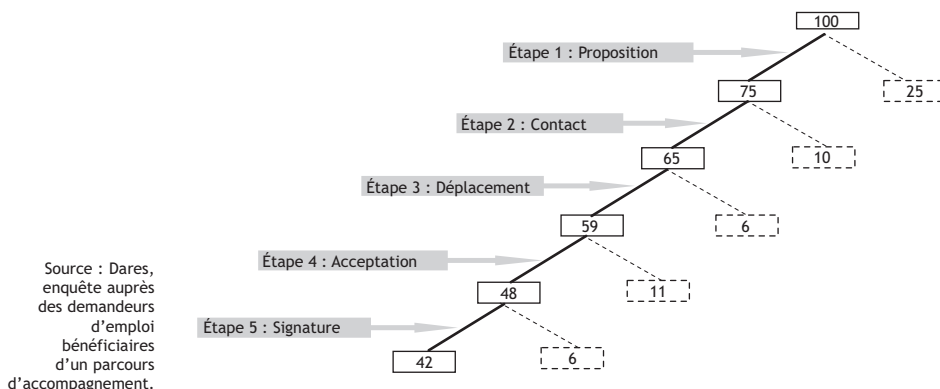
100

Étape 1 : Proposition

25

75

Étape 2 : Contact

10

65

Étape 3 : Déplacement

6

59

Étape 4 : Acceptation

11

48

Étape 5 : Signature

6

42

Source : Dares, enquête auprès des demandeurs d'emploi bénéficiaires d'un parcours d'accompagnement.